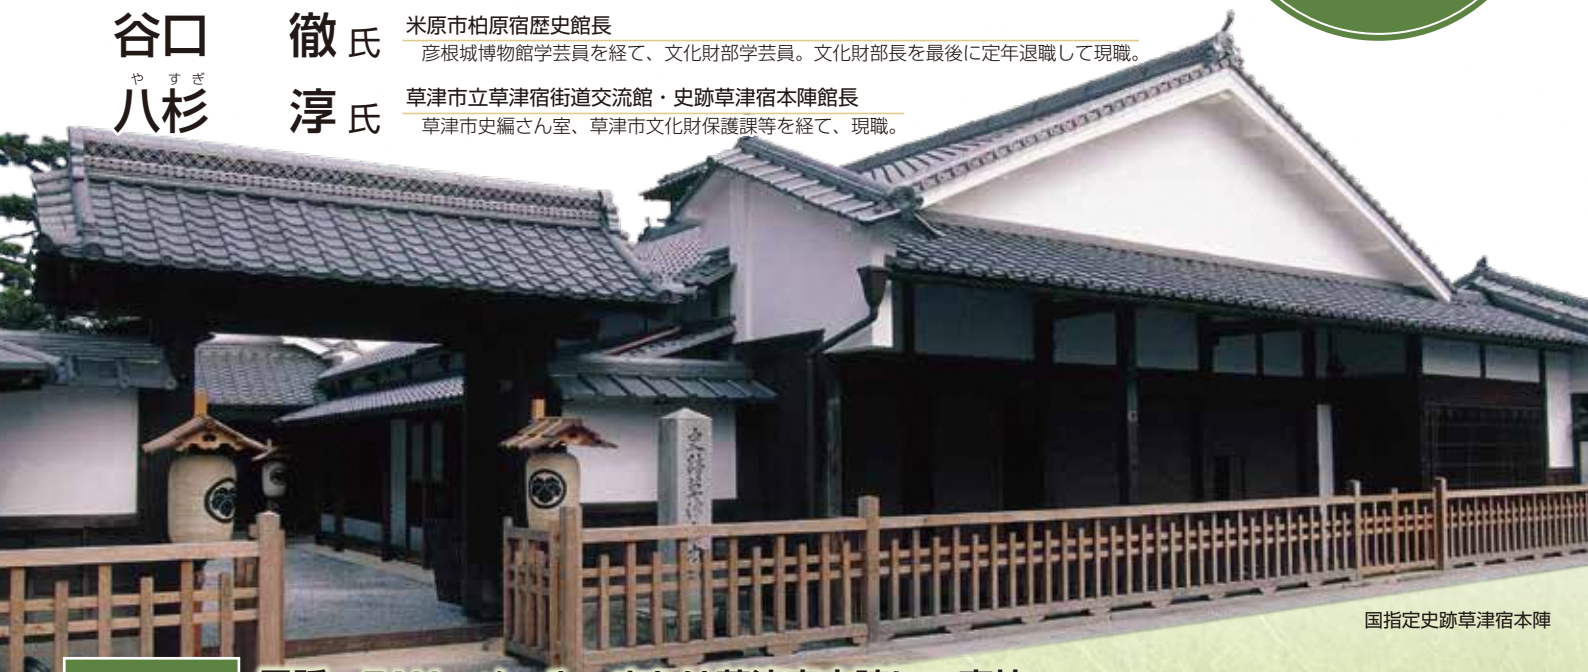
谷口　徹 氏
米原市柏原宿歴史館長
彦根城博物館学芸員を経て、文化財部学芸員。文化財部長を最後に定年退職して現職。

やすぎ
八杉　淳 氏
草津市立草津宿街道交流館・史跡草津宿本陣館長
草津市史編さん室、草津市文化財保護課等を経て、現職。

史跡草津宿本陣

国指定史跡草津宿本陣

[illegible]